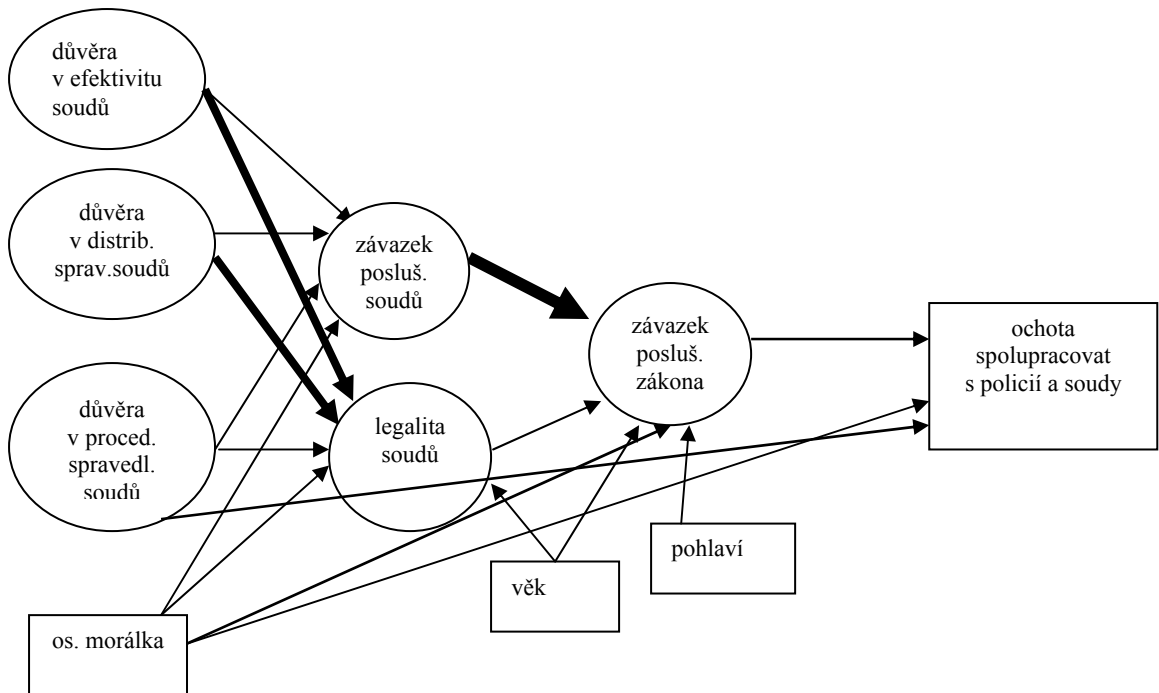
důvěra v efektivitu soudů

důvěra v distrib. sprav.soudů

důvěra v proced. spravedl. soudů

závazek posluš. soudů

legalita soudů

závazek posluš. zákona

ochota spolupracovat s policií a soudy

pohlaví

věk

os. morálka